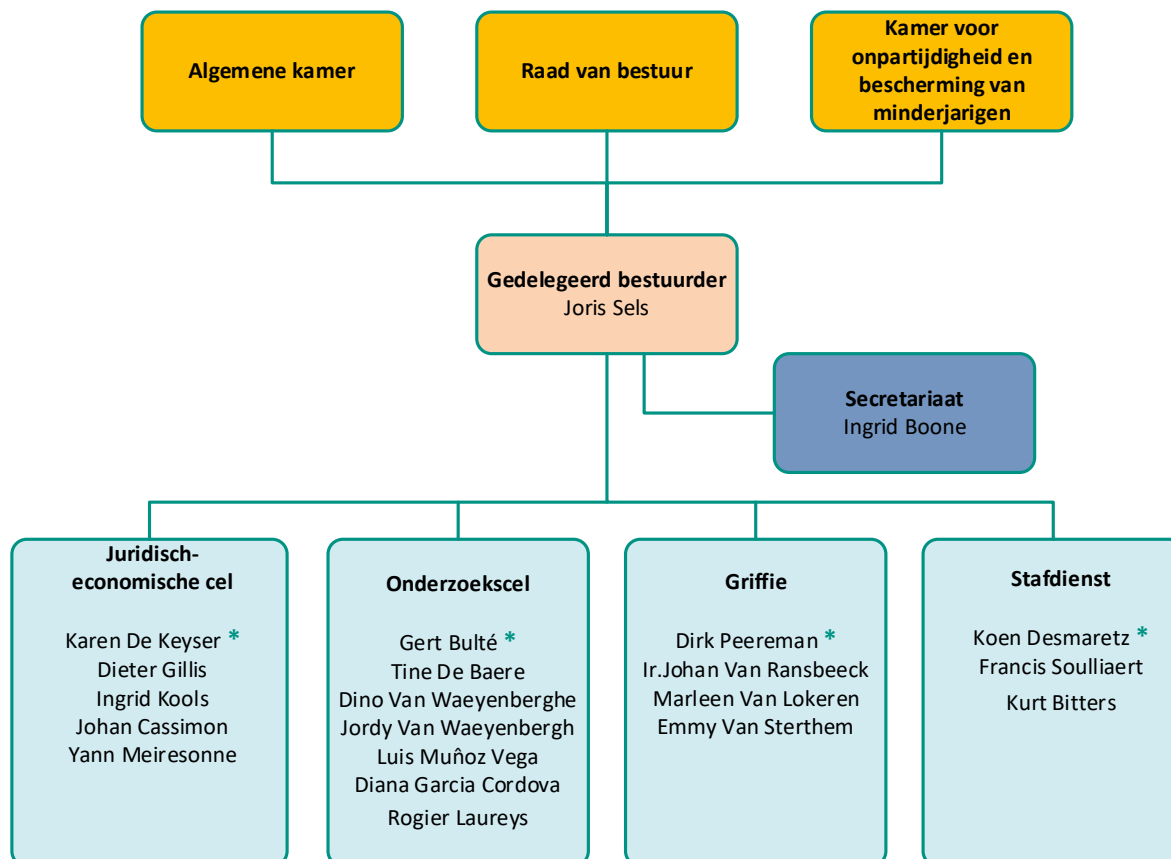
Algemene kamer

Raad van bestuur

Kamer voor onpartijdigheid en bescherming van minderjarigen

Gedelegeerd bestuurder
Joris Sels

Secretariaat
Ingrid Boone

Juridisch-economische cel

Karen De Keyser *
Dieter Gillis
Ingrid Kools
Johan Cassimon
Yann Meiresonne

Onderzoekscel

Gert Bulté *
Tine De Baere
Dino Van Waeyenberghe
Jordy Van Waeyenbergh
Luis Muñoz Vega
Diana Garcia Cordova
Rogier Laureys

Griffie

Dirk Peereman *
Ir.Johan Van Ransbeeck
Marleen Van Lokeren
Emmy Van Sterthem

Stafdienst

Koen Desmaretz *
Francis Soulliaert
Kurt Bitters